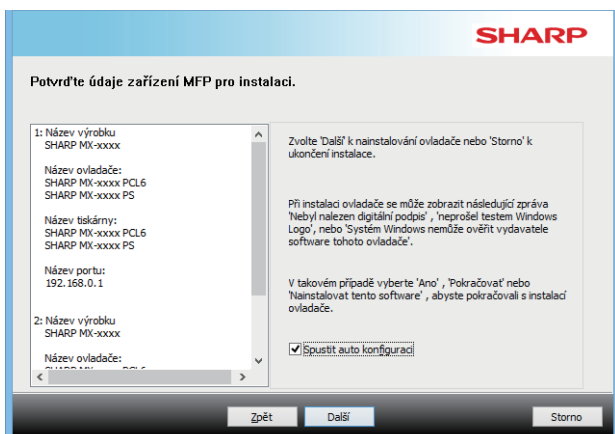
SHARP

Potvrďte údaje zařízení MFP pro instalaci.

1: Název výrobku
SHARP MX-xxxx

Název ovladače:
SHARP MX-xxxx PCL6
SHARP MX-xxxx PS

Název tiskárny:
SHARP MX-xxxx PCL6
SHARP MX-xxxx PS

Název portu:
192.168.0.1

2: Název výrobku
SHARP MX-xxxx

Název ovladače:
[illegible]

Zvolte 'Další' k nainstalování ovladače nebo 'Storno' k ukončení instalace.

Při instalaci ovladače se může zobrazit následující zpráva 'Nebyl nalezen digitální podpis', 'neprošel testem Windows Logo', nebo 'Systém Windows nemůže ověřit vydavatele software tohoto ovladače'.

V takovém případě vyberte 'Ano' , 'Pokračovat' nebo 'Nainstalovat tento software' , abyste pokračovali s instalací ovladače.

Spustit auto konfiguraci

Zpět
Další
Storno